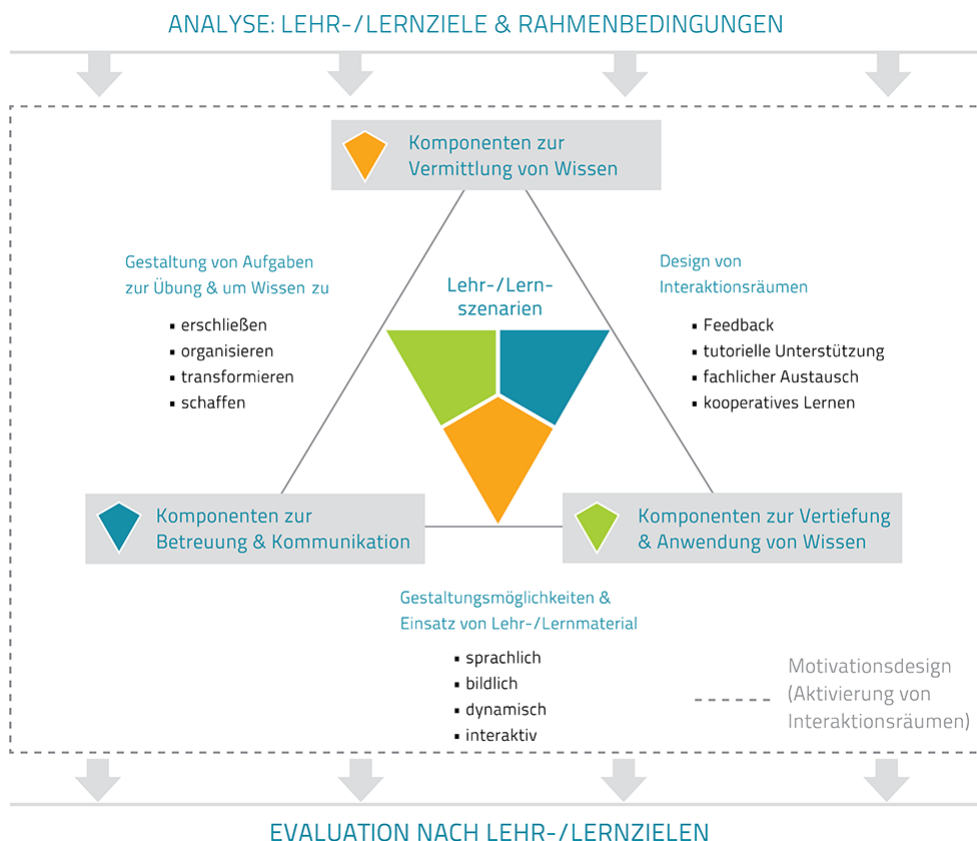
ANALYSE: LEHR-/LERNZIELE & RAHMENBEDINGUNGEN

Komponenten zur Vermittlung von Wissen

Gestaltung von Aufgaben zur Übung & um Wissen zu

- erschließen
- organisieren
- transformieren
- schaffen

Lehr-/Lernszenarien

Design von Interaktionsräumen

- Feedback
- tutorielle Unterstützung
- fachlicher Austausch
- kooperatives Lernen

Komponenten zur Betreuung & Kommunikation

Komponenten zur Vertiefung & Anwendung von Wissen

Gestaltungsmöglichkeiten & Einsatz von Lehr-/Lernmaterial

- sprachlich
- bildlich
- dynamisch
- interaktiv

Motivationsdesign (Aktivierung von Interaktionsräumen)

EVALUATION NACH LEHR-/LERNZIELEN